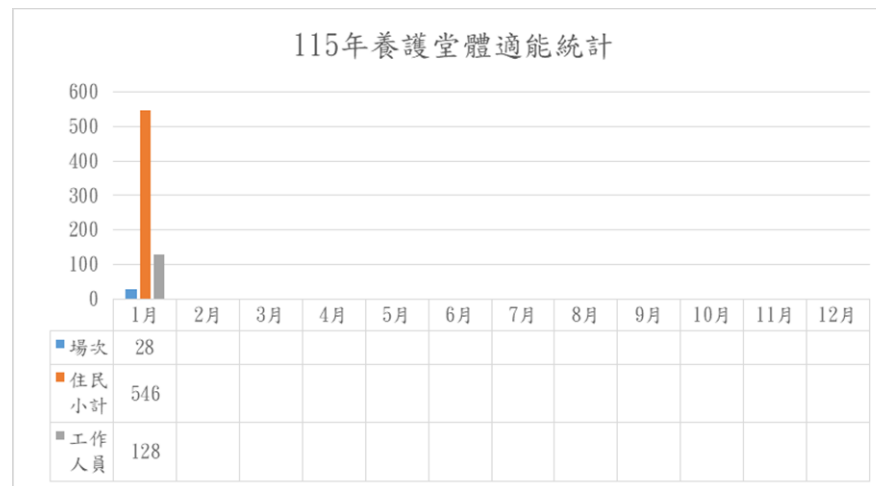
115年養護堂體適能統計

600
500
400
300
200
100
0

| | 1月 | 2月 | 3月 | 4月 | 5月 | 6月 | 7月 | 8月 | 9月 | 10月 | 11月 | 12月 |
|---|---|---|---|---|---|---|---|---|---|---|---|---|
| 場次 | 28 | | | | | | | | | | | |
| 住民小計 | 546 | | | | | | | | | | | |
| 工作人員 | 128 | | | | | | | | | | | |